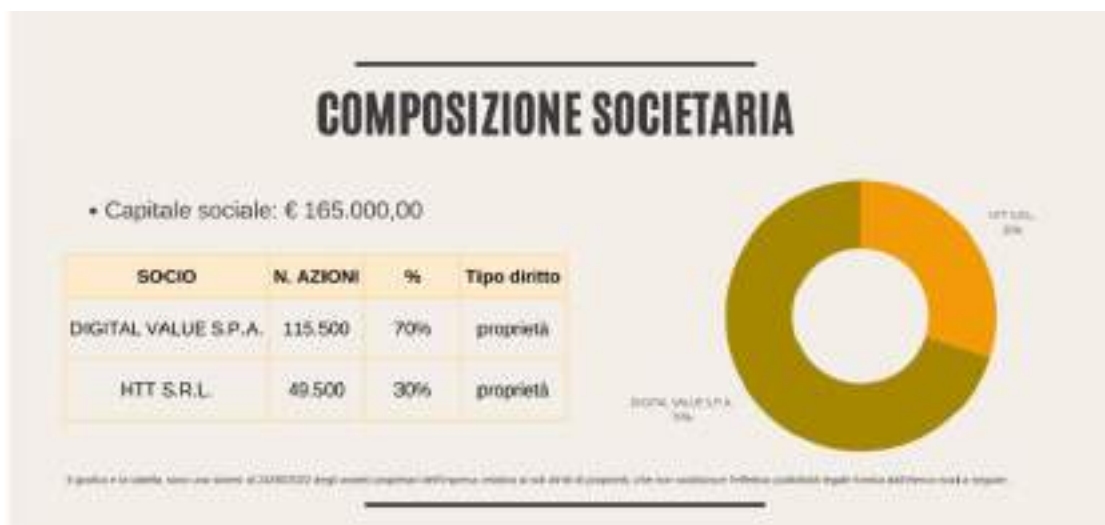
COMPOSIZIONE SOCIETARIA

• Capitale sociale: € 165.000,00

| SOCIO | N. AZIONI | % | Tipo diritto |
|---|---|---|---|
| DIGITAL VALUE S.P.A. | 115.500 | 70% | proprietà |
| HTT S.R.L. | 49.500 | 30% | proprietà |

HTT S.R.L. 30%

DIGITAL VALUE S.P.A. 70%

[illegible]